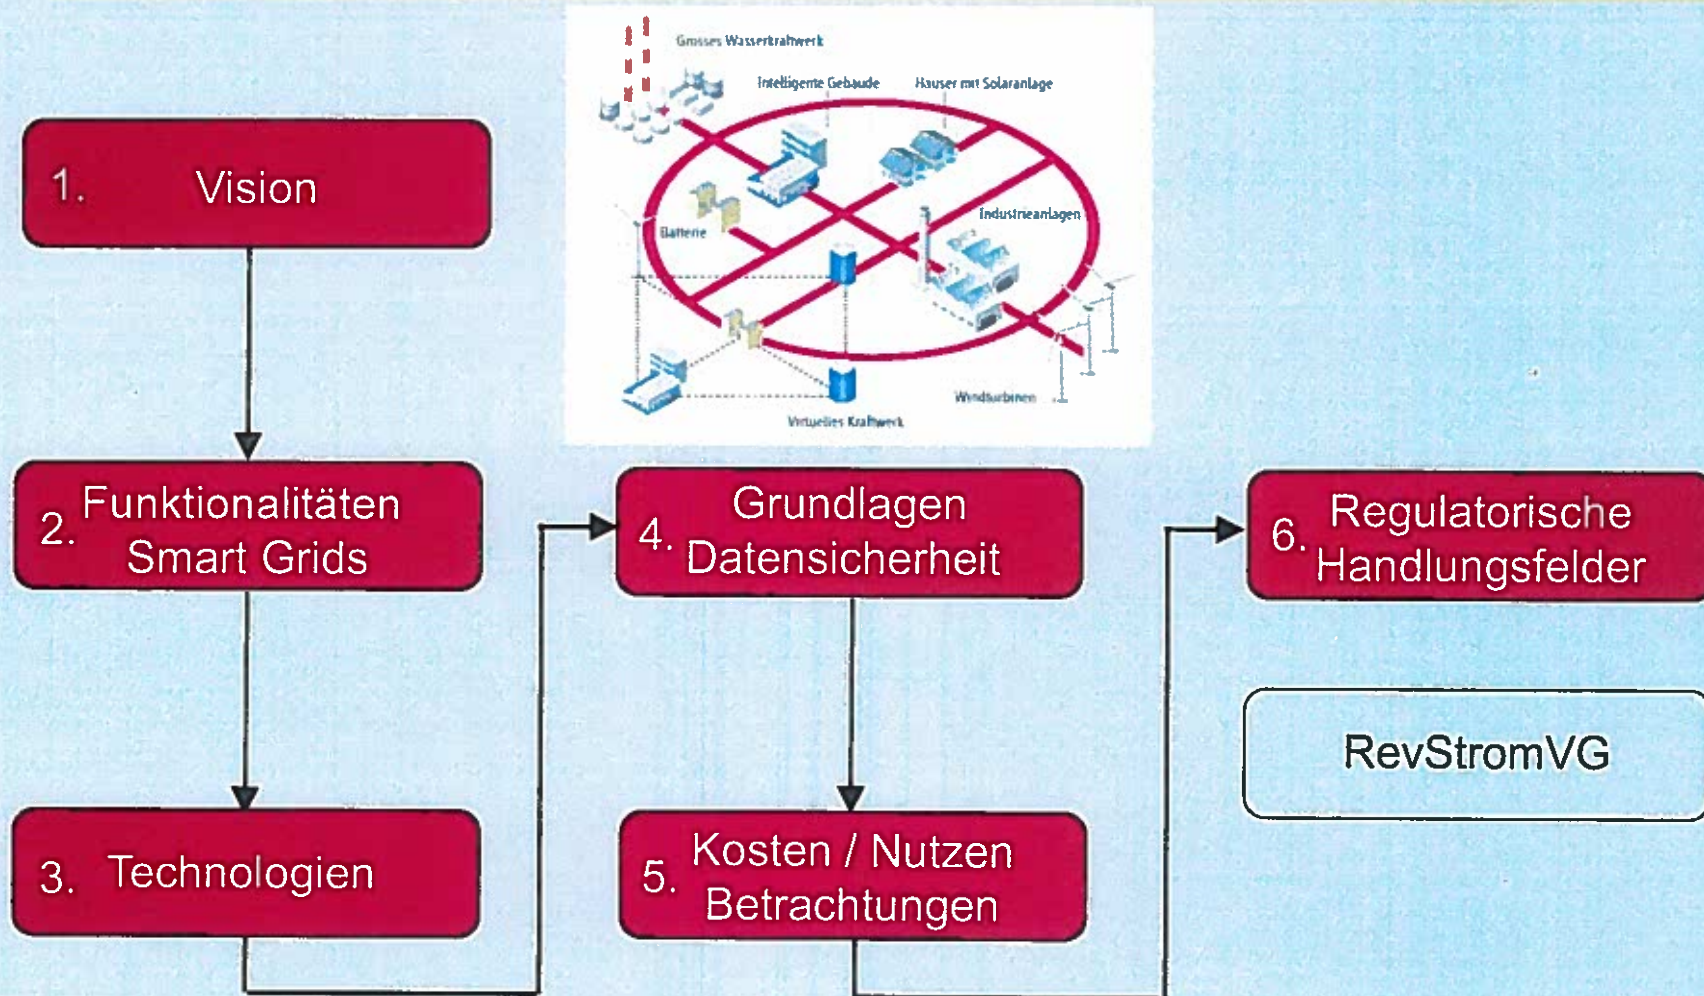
1. Vision

Grosses Wasserkraftwerk

Intelligente Gebäude

Häuser mit Solaranlage

Batterie

Industrieanlagen

Windturbinen

Virtuelles Kraftwerk

2. Funktionalitäten Smart Grids

4. Grundlagen Datensicherheit

6. Regulatorische Handlungsfelder

RevStromVG

3. Technologien

5. Kosten / Nutzen Betrachtungen